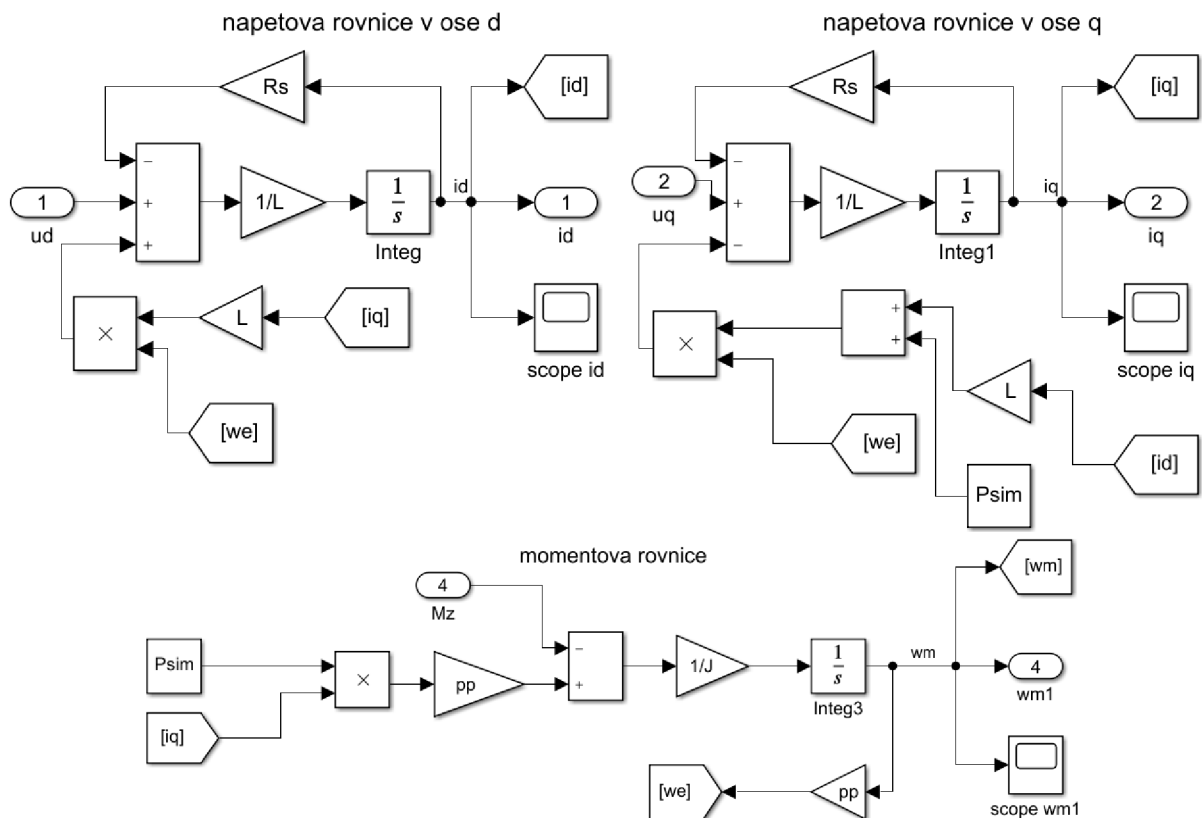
napetova rovnice v ose d

Rs

[id]

−
+
+

1
ud

1/L

$\frac{1}{s}$
Integ

id

1
id

L

[iq]

×

scope id

[we]

napetova rovnice v ose q

Rs

[iq]

−
+
−

2
uq

1/L

$\frac{1}{s}$
Integ1

iq

2
iq

+
+

×

scope iq

L

[we]

[id]

Psim

momentova rovnice

4
Mz

[wm]

−
+

Psim

×

pp

1/J

$\frac{1}{s}$
Integ3

wm

4
wm1

[iq]

scope wm1

[we]

pp